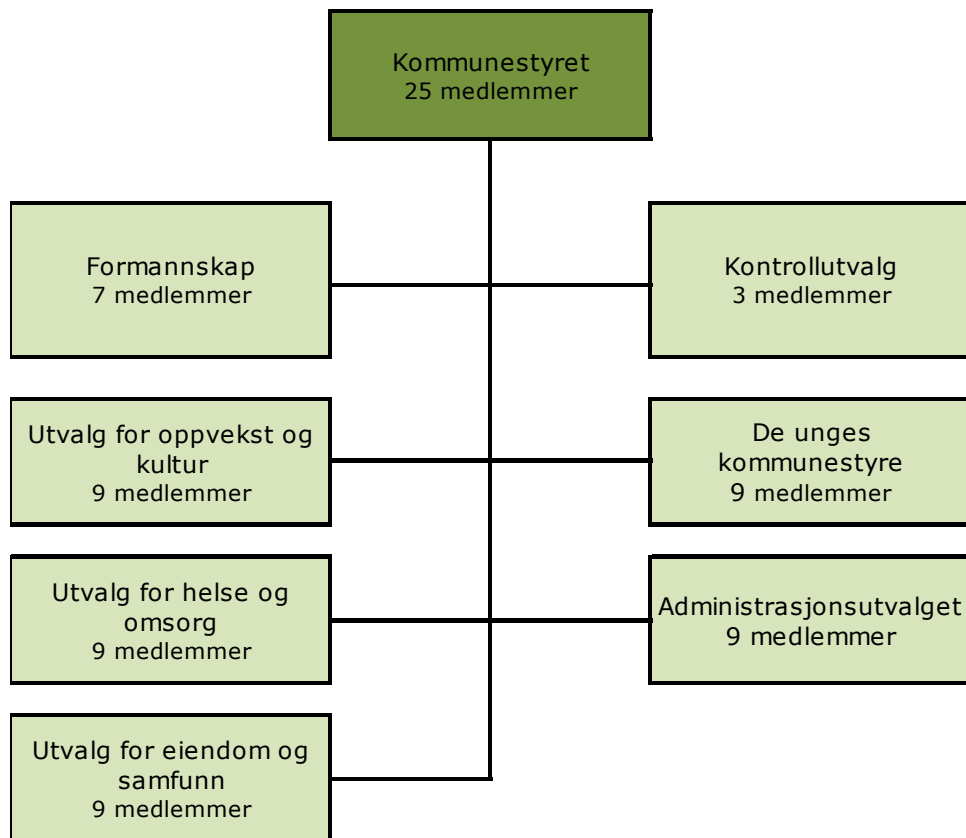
Kommunestyret
25 medlemmer

Formannskap
7 medlemmer

Kontrollutvalg
3 medlemmer

Utvalg for oppvekst og kultur
9 medlemmer

De unges kommunestyre
9 medlemmer

Utvalg for helse og omsorg
9 medlemmer

Administrasjonsutvalget
9 medlemmer

Utvalg for eiendom og samfunn
9 medlemmer